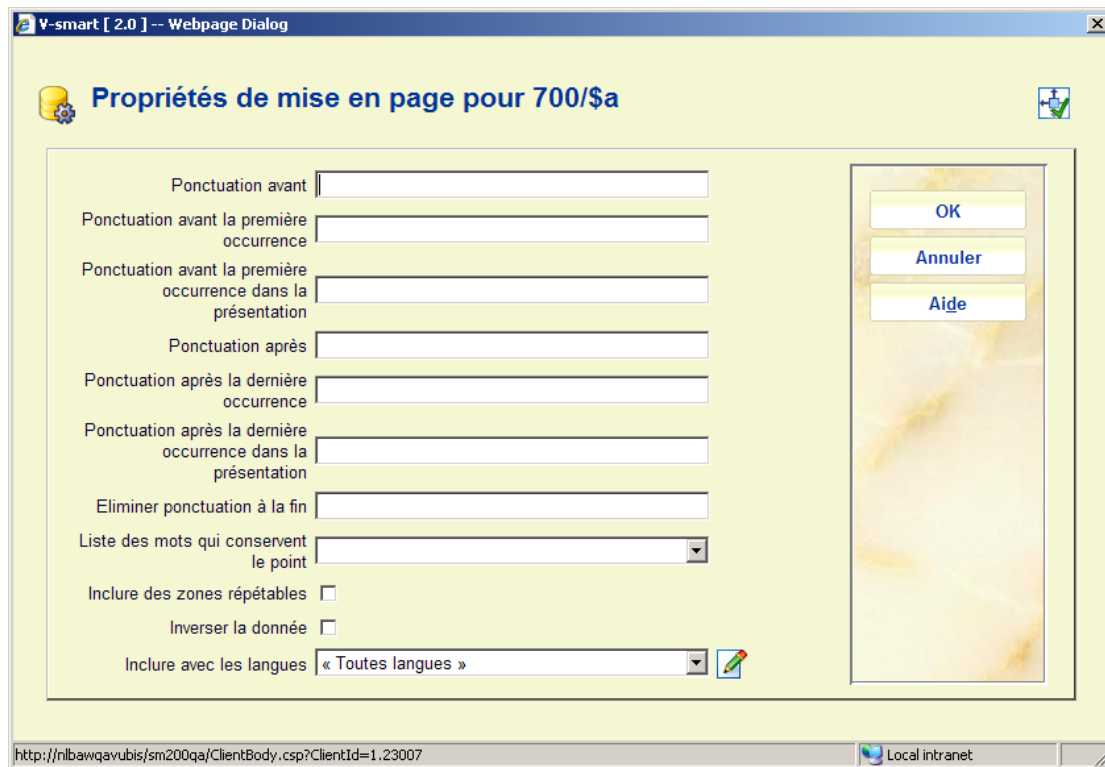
V-smart [ 2.0 ] -- Webpage Dialog

Propriétés de mise en page pour 700/$a

Ponctuation avant

Ponctuation avant la première occurrence

Ponctuation avant la première occurrence dans la présentation

Ponctuation après

Ponctuation après la dernière occurrence

Ponctuation après la dernière occurrence dans la présentation

Eliminer ponctuation à la fin

Liste des mots qui conservent le point

Inclure des zones répétables

Inverser la donnée

Inclure avec les langues « Toutes langues »

OK

Annuler

Aide

http://nlbawqavubis/sm200qa/ClientBody.csp?ClientId=1.23007

Local intranet